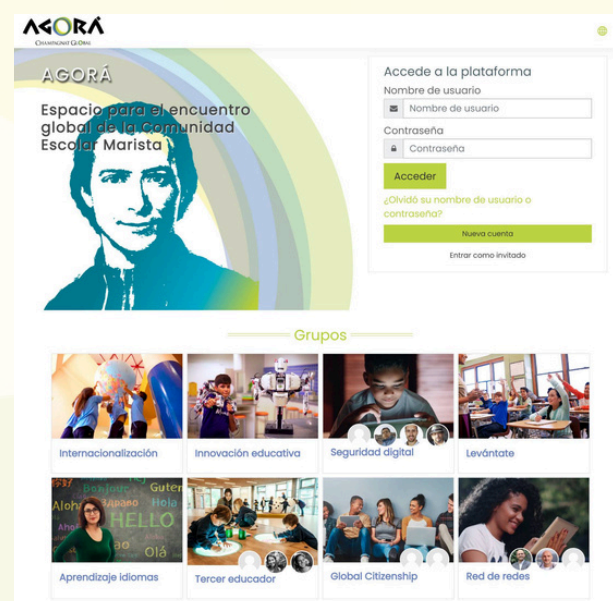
AGORÁ
CHAMPAGNAT GLOBAL

AGORÁ

Espacio para el encuentro global de la Comunidad Escolar Marista

Accede a la plataforma
Nombre de usuario
Nombre de usuario
Contraseña
Contraseña
Acceder
¿Olvidó su nombre de usuario o contraseña?
Nueva cuenta
Entrar como invitado

Grupos

Internacionalización
Innovación educativa
Seguridad digital
Levántate

Bonjour Guten Aloha Hello Olá
Aprendizaje idiomas
Tercer educador
Global Citizenship
Red de redes